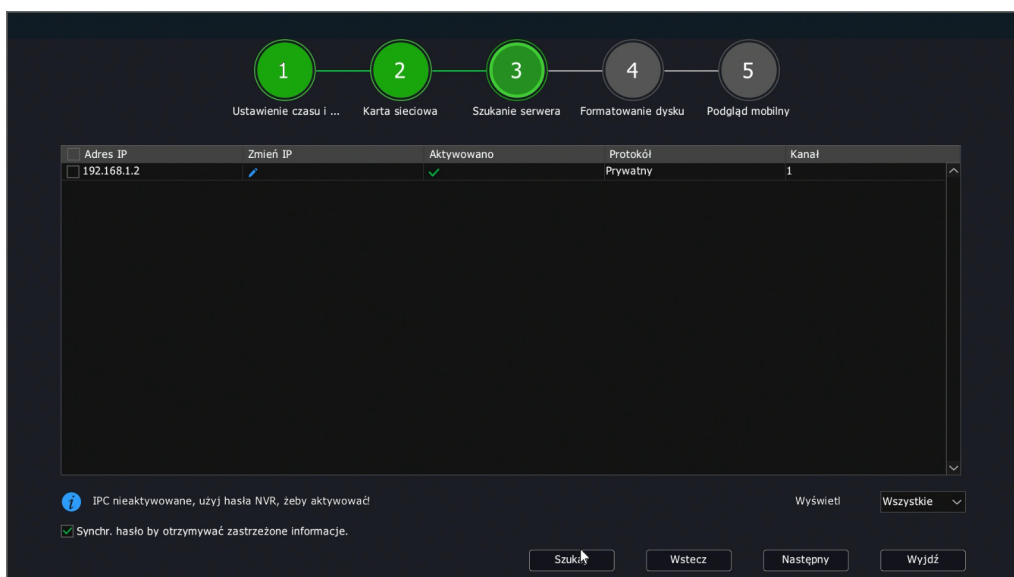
1 Ustawienie czasu i ...
2 Karta sieciowa
3 Szukanie serwera
4 Formatowanie dysku
5 Podgląd mobilny

| Adres IP | Zmień IP | Aktywowano | Protokół | Kanał |
|---|---|---|---|---|
| 192.168.1.2 | | ✓ | Prywatny | 1 |

IPC nieaktywowane, użyj hasła NVR, żeby aktywować!

Wyświetl Wszystkie

Synchr. hasło by otrzymywać zastrzeżone informacje.

Szukaj Wstecz Następny Wyjdź